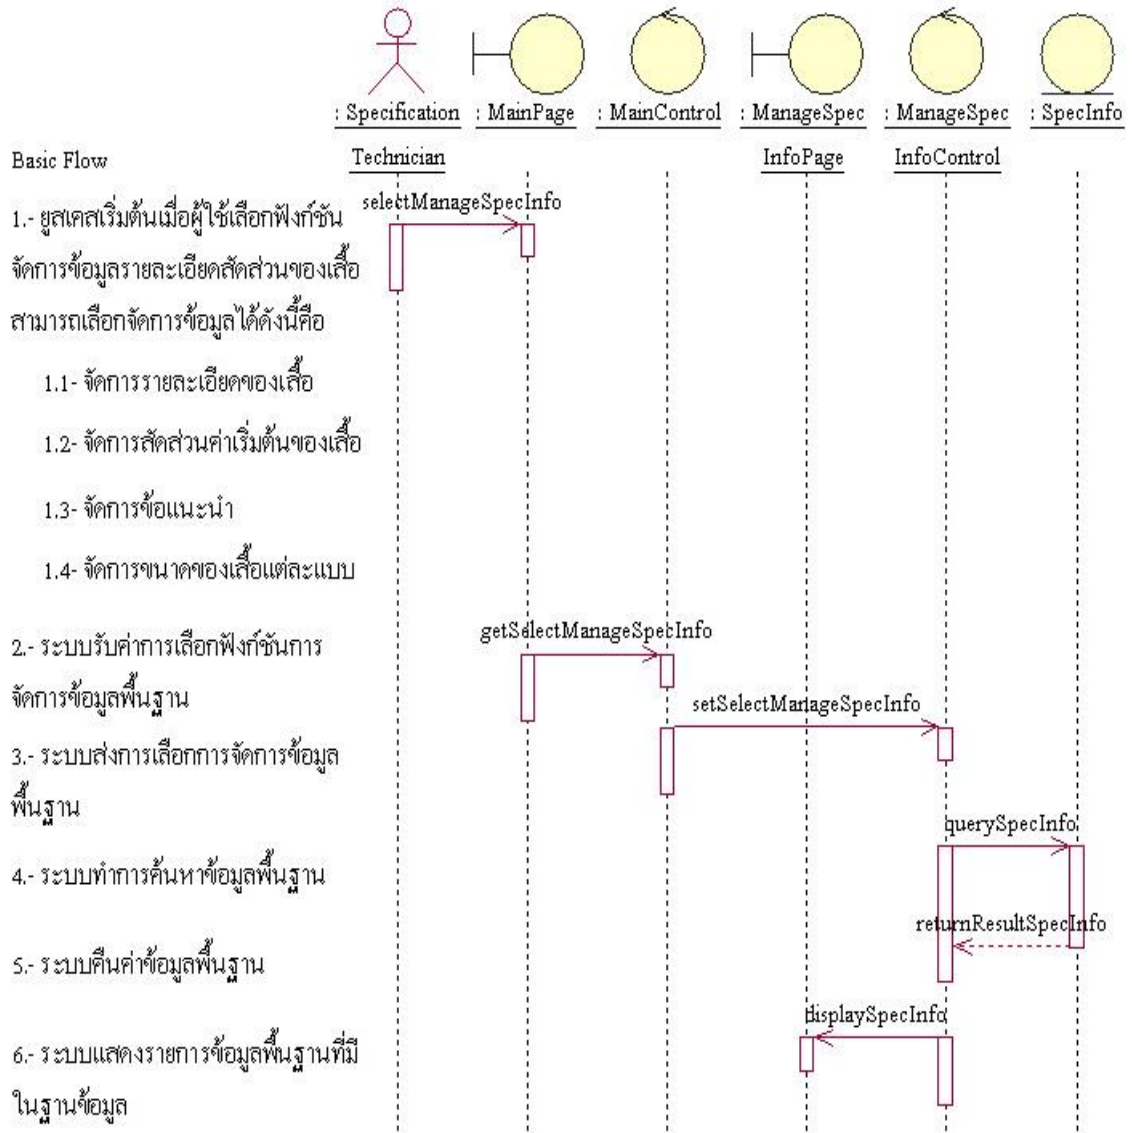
: Specification Technician

: MainPage

: MainControl

: ManageSpec InfoPage

: ManageSpec InfoControl

: SpecInfo

Basic Flow

1.- ยูสเคสเริ่มต้นเมื่อผู้ใช้เลือกฟังก์ชันจัดการข้อมูลรายละเอียดสัดส่วนของเสื้อ สามารถเลือกจัดการข้อมูลได้ดังนี้คือ

1.1- จัดการรายละเอียดของเสื้อ

1.2- จัดการสัดส่วนค่าเริ่มต้นของเสื้อ

1.3- จัดการข้อแนะนำ

1.4- จัดการขนาดของเสื้อแต่ละแบบ

2.- ระบบรับค่าการเลือกฟังก์ชันการจัดการข้อมูลพื้นฐาน

3.- ระบบส่งการเลือกการจัดการข้อมูลพื้นฐาน

4.- ระบบทำการค้นหาข้อมูลพื้นฐาน

5.- ระบบคืนค่าข้อมูลพื้นฐาน

6.- ระบบแสดงรายการข้อมูลพื้นฐานที่มีในฐานข้อมูล

selectManageSpecInfo

getSelectManageSpecInfo

setSelectManageSpecInfo

querySpecInfo

returnResultSpecInfo

displaySpecInfo